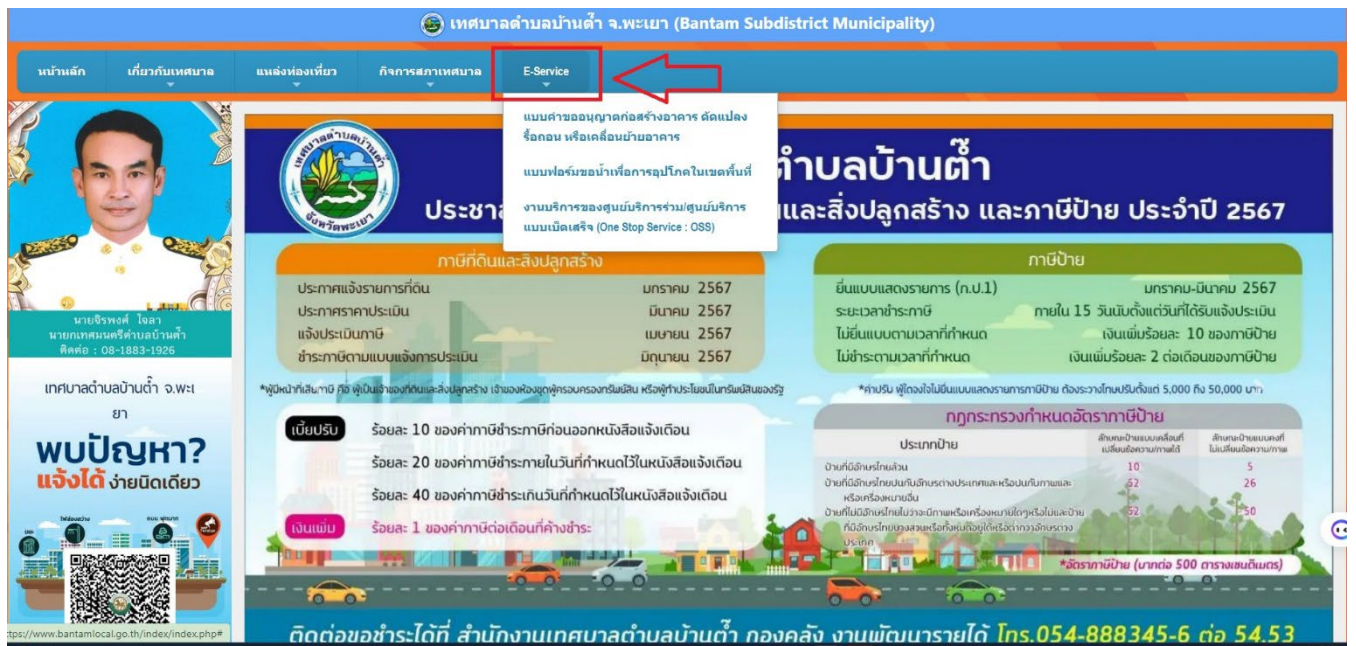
เทศบาลตำบลบ้านต๋ำ จ.พะเยา (Bantam Subdistrict Municipality)

หน้าหลัก
เกี่ยวกับเทศบาล
แหล่งท่องเที่ยว
กิจการสภาเทศบาล
E-Service

แบบคำขออนุญาตก่อสร้างอาคาร ดัดแปลง รื้อถอน หรือเคลื่อนย้ายอาคาร
แบบฟอร์มขอน้ำเพื่อการอุปโภคในเขตพื้นที่
งานบริการของศูนย์บริการร่วม/ศูนย์บริการแบบเบ็ดเสร็จ (One Stop Service : OSS)

นายจิรพงศ์ ใจลา
นายกเทศมนตรีตำบลบ้านต๋ำ
ติดต่อ : 08-1883-1926

เทศบาลตำบลบ้านต๋ำ จ.พะเยา
พบปัญหา?
แจ้งได้ ง่ายนิดเดียว

เทศบาลตำบลบ้านต๋ำ
จังหวัดพะเยา

ตำบลบ้านต๋ำ
ประชา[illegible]และสิ่งปลูกสร้าง และภาษีป้าย ประจำปี 2567

ภาษีที่ดินและสิ่งปลูกสร้าง
| | |
|---|---|
| ประกาศแจ้งรายการที่ดิน | มกราคม 2567 |
| ประกาศราคาประเมิน | มีนาคม 2567 |
| แจ้งประเมินภาษี | เมษายน 2567 |
| ชำระภาษีตามแบบแจ้งการประเมิน | มิถุนายน 2567 |

*ผู้มีหน้าที่เสียภาษี คือ ผู้เป็นเจ้าของที่ดินและสิ่งปลูกสร้าง เจ้าของห้องชุดผู้ครอบครองทรัพย์สิน หรือผู้ทำประโยชน์ในทรัพย์สินของรัฐ

ภาษีป้าย
| | |
|---|---|
| ยื่นแบบแสดงรายการ (ภ.ป.1) | มกราคม-มีนาคม 2567 |
| ระยะเวลาชำระภาษี | ภายใน 15 วันนับตั้งแต่วันที่ได้รับแจ้งประเมิน |
| ไม่ยื่นแบบตามเวลาที่กำหนด | เงินเพิ่มร้อยละ 10 ของภาษีป้าย |
| ไม่ชำระตามเวลาที่กำหนด | เงินเพิ่มร้อยละ 2 ต่อเดือนของภาษีป้าย |

*ค่าปรับ ผู้ใดจงใจไม่ยื่นแบบแสดงรายการภาษีป้าย ต้องระวางโทษปรับตั้งแต่ 5,000 ถึง 50,000 บาท

เบี้ยปรับ
ร้อยละ 10 ของค่าภาษีชำระภาษีก่อนออกหนังสือแจ้งเตือน
ร้อยละ 20 ของค่าภาษีชำระภายในวันที่กำหนดไว้ในหนังสือแจ้งเตือน
ร้อยละ 40 ของค่าภาษีชำระเกินวันที่กำหนดไว้ในหนังสือแจ้งเตือน
เงินเพิ่ม
ร้อยละ 1 ของค่าภาษีต่อเดือนที่ค้างชำระ

กฎกระทรวงกำหนดอัตราภาษีป้าย
| ประเภทป้าย | ลักษณะป้ายแบบเคลื่อนที่เปลี่ยนข้อความภาพได้ | ลักษณะป้ายแบบคงที่ไม่เปลี่ยนข้อความ/ภาพ |
|---|---|---|
| ป้ายที่มีอักษรไทยล้วน | 10 | 5 |
| ป้ายที่มีอักษรไทยปนกับอักษรต่างประเทศและหรือปนกับภาพและหรือเครื่องหมายอื่น | 52 | 26 |
| ป้ายที่ไม่มีอักษรไทยไม่ว่าจะมีภาพหรือเครื่องหมายใดๆหรือไม่และป้ายที่มีอักษรไทยบางส่วนหรือทั้งหมดอยู่ใต้หรือต่ำกว่าอักษรต่างประเทศ | 52 | 50 |

*อัตราภาษีป้าย (บาทต่อ 500 ตารางเซนติเมตร)

ติดต่อขอชำระได้ที่ สำนักงานเทศบาลตำบลบ้านต๋ำ กองคลัง งานพัฒนารายได้ โทร.054-888345-6 ต่อ 54.53

https://www.bantamlocal.go.th/index/index.php#